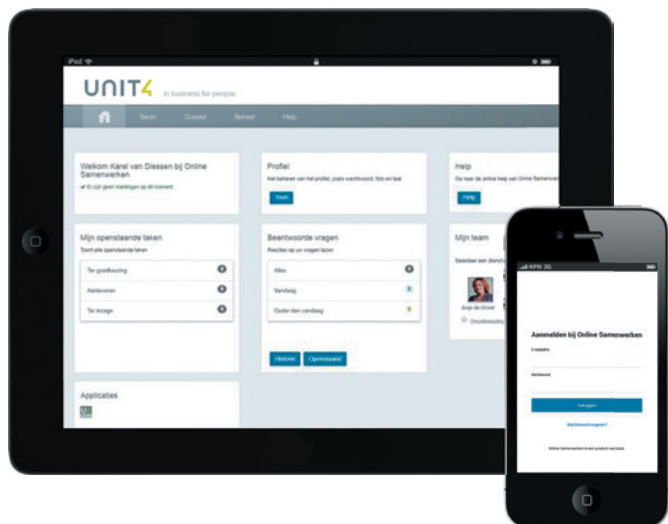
iPad

UNIT4 In business for people.

Taken Dossier Beheer Help

Welkom Karel van Diessen bij Online Samenwerken

✔ Er zijn geen meldingen op dit moment.

Profiel

Het beheren van het profiel, zoals wachtwoord, foto en taal.

Help

Ga naar de online help van Online Samenwerken

Help

Mijn openstaande taken

Toont alle openstaande taken

Ter goedkeuring

Aanleveren

Ter inzage

Beantwoorde vragen

Reacties op uw vragen lezen

Alles

Vandaag

Ouder dan vandaag

Historie Openstaand

Mijn team

Selecteer een dienst

Anja de Groot

Applicaties

KPN 3G

Aanmelden bij Online Samenwerken

E-mailadres

Wachtwoord

Inloggen

Wachtwoord vergeten?

Online Samenwerken is een product van UNIT4